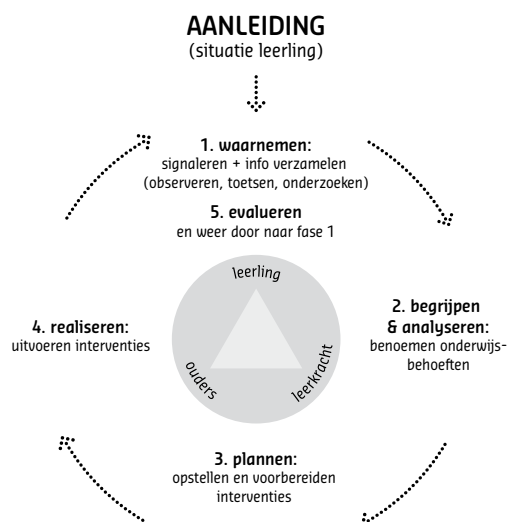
AANLEIDING
(situatie leerling)

1. waarnemen:
signaleren + info verzamelen (observeren, toetsen, onderzoeken)

5. evalueren
en weer door naar fase 1

leerling

ouders

leerkracht

2. begrijpen & analyseren:
benoemen onderwijsbehoeften

4. realiseren:
uitvoeren interventies

3. plannen:
opstellen en voorbereiden interventies